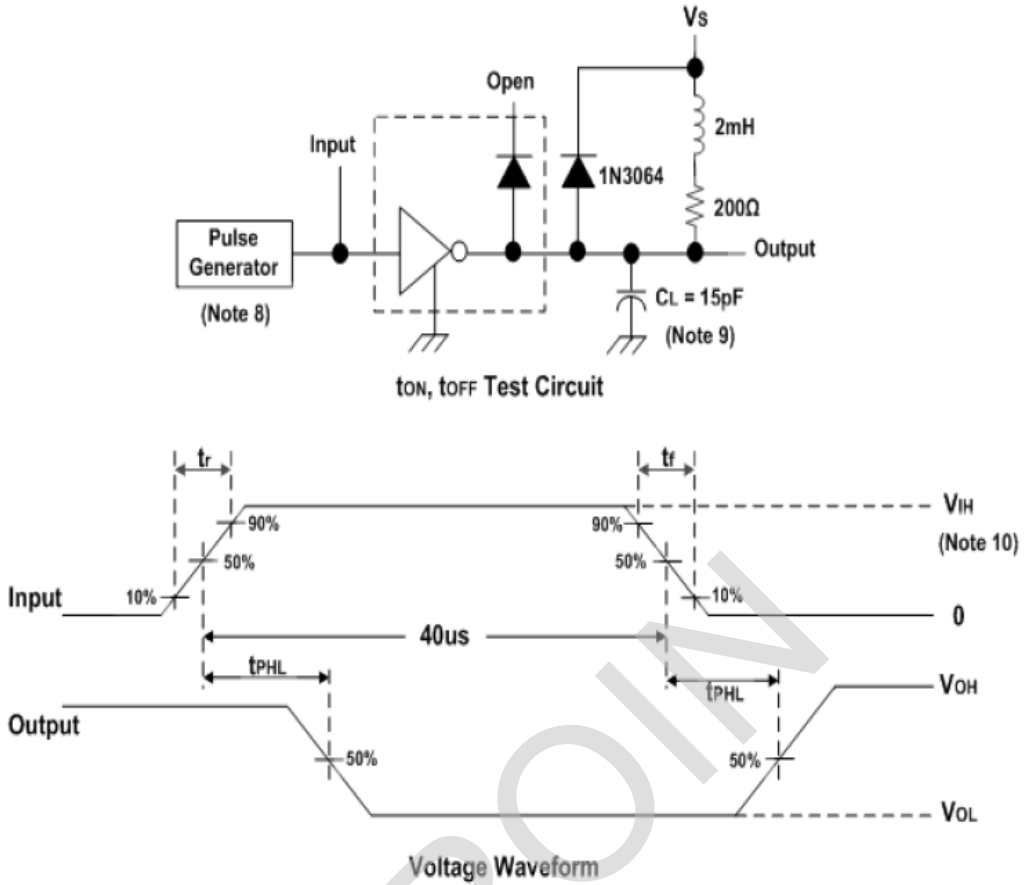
Vs

Open

2mH

Input

1N3064

200Ω

Pulse Generator

Output

(Note 8)

CL = 15pF

(Note 9)

tON, tOFF Test Circuit

tr

tf

VIH

90%

90%

(Note 10)

50%

50%

Input

10%

10%

0

40us

tPHL

tPHL

VOH

Output

50%

50%

VOL

Voltage Waveform

OIN